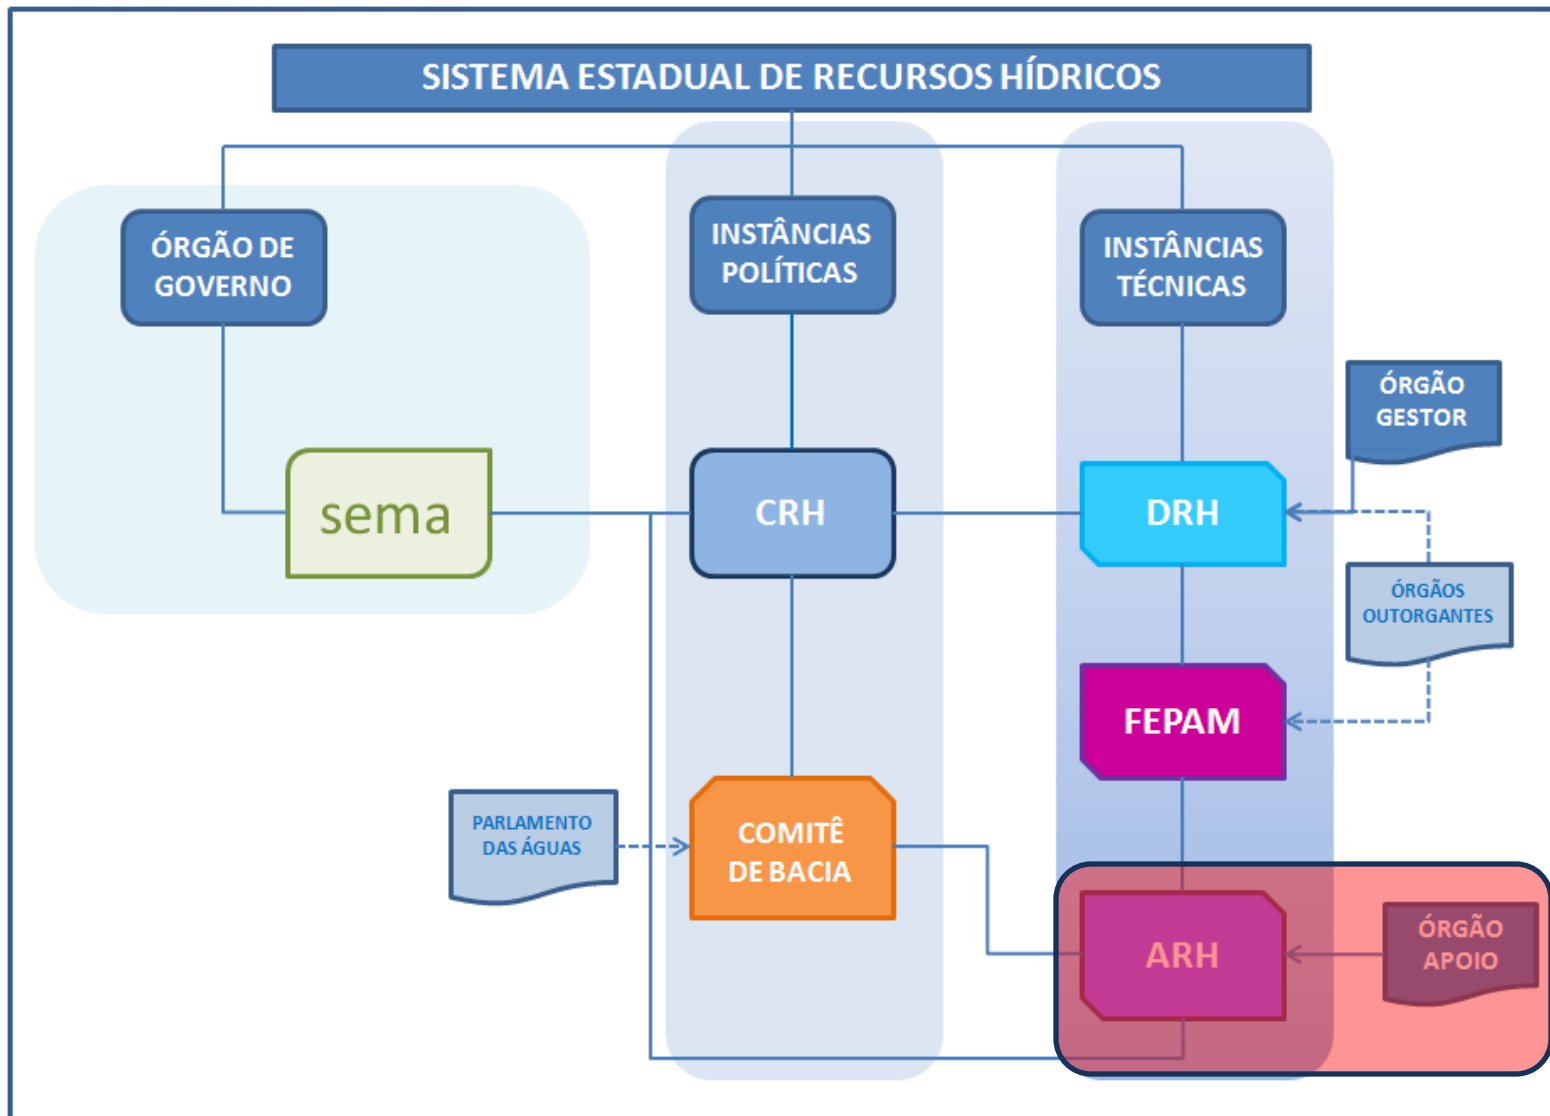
SISTEMA ESTADUAL DE RECURSOS HÍDRICOS

ÓRGÃO DE GOVERNO

INSTÂNCIAS POLÍTICAS

INSTÂNCIAS TÉCNICAS

ÓRGÃO GESTOR

sema

CRH

DRH

ÓRGÃOS OUTORGANTES

FEPAM

PARLAMENTO DAS ÁGUAS

COMITÊ DE BACIA

ARH

ÓRGÃO APOIO